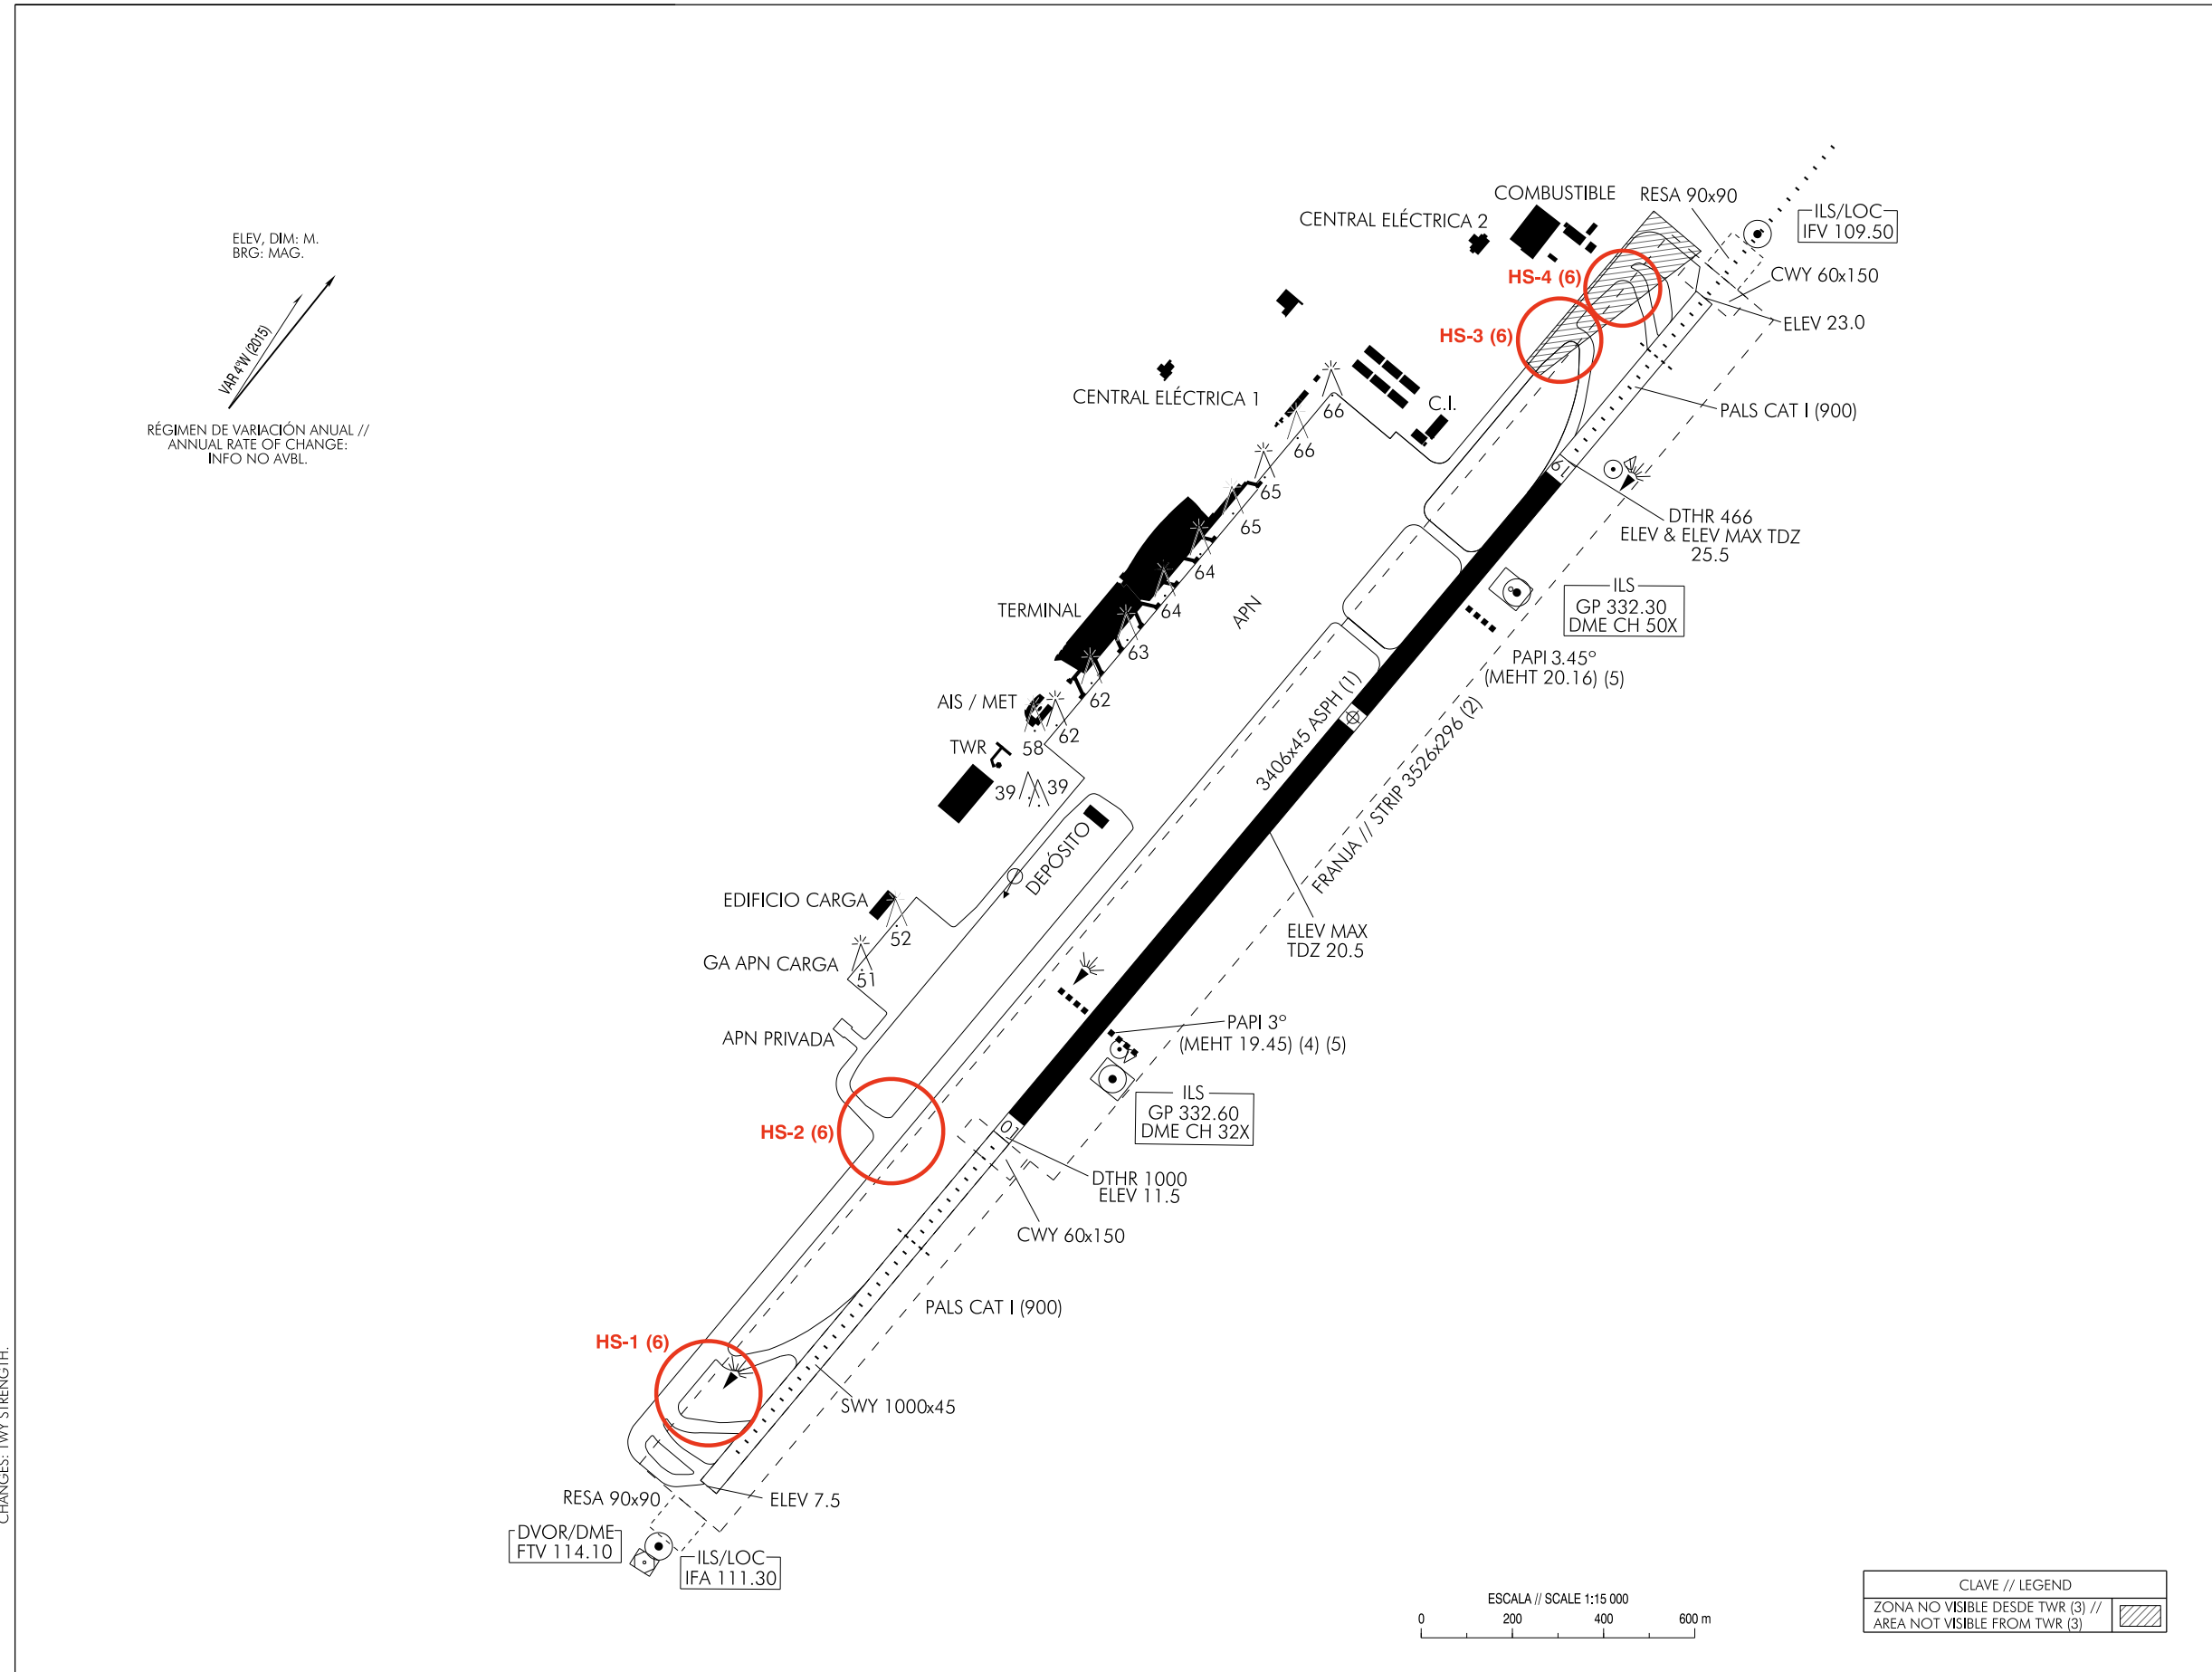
ELEV, DIM: M.
BRG: MAG.

VAR 4°W (2015)

RÉGIMEN DE VARIACIÓN ANUAL // ANNUAL RATE OF CHANGE: INFO NO AVBL.

COMBUSTIBLE
RESA 90x90
CENTRAL ELÉCTRICA 2
ILS/LOC
IFV 109.50
HS-4 (6)
CWY 60x150
ELEV 23.0
HS-3 (6)
CENTRAL ELÉCTRICA 1
C.I.
66
66
PALS CAT I (900)
65
65
DTHR 466
ELEV & ELEV MAX TDZ
25.5
64
TERMINAL
64
APN
ILS
GP 332.30
DME CH 50X
63
PAPI 3.45°
(MEHT 20.16) (5)
AIS / MET
62
62
TWR
58
3406x45 ASPH (1)
39
39
FRANJA // STRIP 3526x296 (2)
DEPÓSITO
EDIFICIO CARGA
52
GA APN CARGA
51
ELEV MAX
TDZ 20.5
APN PRIVADA
PAPI 3°
(MEHT 19.45) (4) (5)
ILS
GP 332.60
DME CH 32X
HS-2 (6)
DTHR 1000
ELEV 11.5
CWY 60x150
PALS CAT I (900)
HS-1 (6)
SWY 1000x45
RESA 90x90
ELEV 7.5
DVOR/DME
FTV 114.10
ILS/LOC
IFA 111.30

ESCALA // SCALE 1:15 000
0 200 400 600 m

CLAVE // LEGEND
ZONA NO VISIBLE DESDE TWR (3) // AREA NOT VISIBLE FROM TWR (3)

CHANGES: TWY STRENGTH.